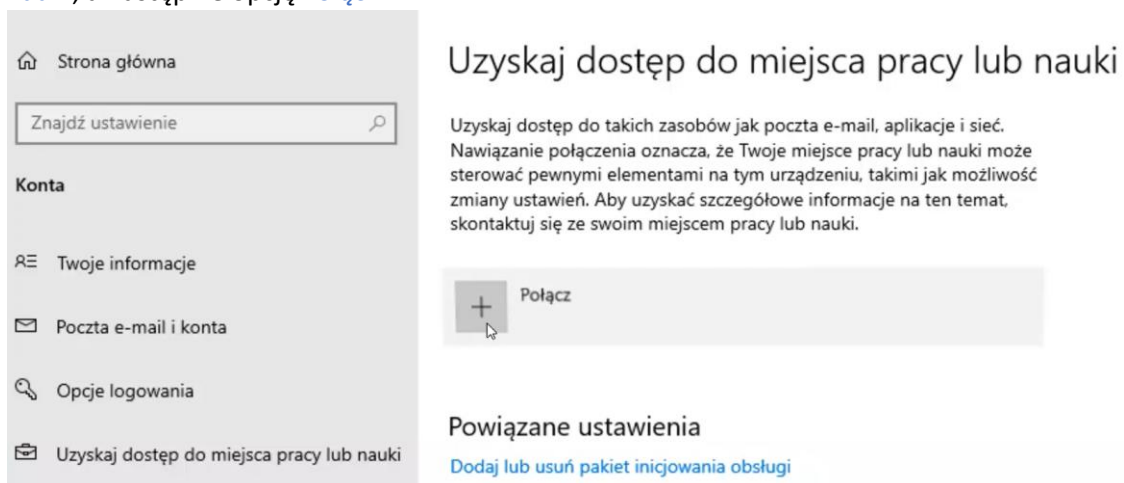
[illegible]

Strona główna

Znajdź ustawienie

Konta

Twoje informacje

Poczta e-mail i konta

Opcje logowania

Uzyskaj dostęp do miejsca pracy lub nauki

Uzyskaj dostęp do miejsca pracy lub nauki

Uzyskaj dostęp do takich zasobów jak poczta e-mail, aplikacje i sieć. Nawiązanie połączenia oznacza, że Twoje miejsce pracy lub nauki może sterować pewnymi elementami na tym urządzeniu, takimi jak możliwość zmiany ustawień. Aby uzyskać szczegółowe informacje na ten temat, skontaktuj się ze swoim miejscem pracy lub nauki.

Połącz

Powiązane ustawienia

Dodaj lub usuń pakiet inicjowania obsługi